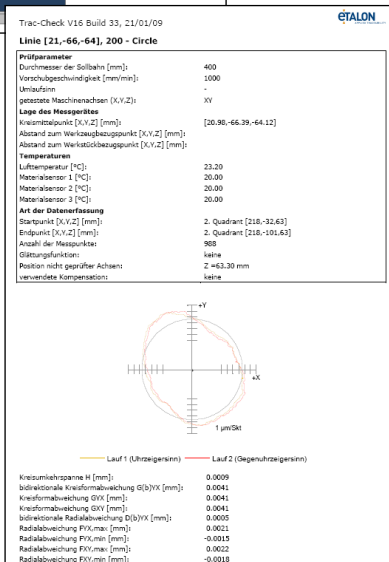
Trac-Check V16 Build 33, 21/01/09

ETALON

Linie [21,-66,-64], 200 - Circle

| Prüfparameter | |
|---|---|
| Durchmesser der Sollbahn [mm]: | 400 |
| Vorschubgeschwindigkeit [mm/min]: | 1000 |
| Umlaufsinn | - |
| getestete Maschinenachsen [X,Y,Z]: | XY |
| **Lage des Messgerätes** | |
| Kreismittelpunkt [X,Y,Z] [mm]: | [20.98,-66.39,-64.12] |
| Abstand zum Werkzeugbezugspunkt [X,Y,Z] [mm]: | |
| Abstand zum Werkstückbezugspunkt [X,Y,Z] [mm]: | |
| **Temperaturen** | |
| Lufttemperatur [°C]: | 23.20 |
| Materialsensor 1 [°C]: | 20.00 |
| Materialsensor 2 [°C]: | 20.00 |
| Materialsensor 3 [°C]: | 20.00 |
| **Art der Datenerfassung** | |
| Startpunkt [X,Y,Z] [mm]: | 2. Quadrant [218,-32,63] |
| Endpunkt [X,Y,Z] [mm]: | 2. Quadrant [218,-101,63] |
| Anzahl der Messpunkte: | 988 |
| Glättungsfunktion: | keine |
| Position nicht geprüfter Achsen: | Z =63.30 mm |
| verwendete Kompensation: | keine |

+Y

+X

1 µm/Skt

Lauf 1 (Uhrzeigersinn) Lauf 2 (Gegenuhrzeigersinn)

| | |
|---|---|
| Kreisumkehrspanne H [mm]: | 0.0009 |
| bidirektionale Kreisformabweichung G(b)YX [mm]: | 0.0041 |
| Kreisformabweichung GYX [mm]: | 0.0041 |
| Kreisformabweichung GXY [mm]: | 0.0041 |
| bidirektionale Radialabweichung D(b)YX [mm]: | 0.0005 |
| Radialabweichung FYX,max [mm]: | 0.0021 |
| Radialabweichung FYX,min [mm]: | -0.0015 |
| Radialabweichung FXY,max [mm]: | 0.0022 |
| Radialabweichung FXY,min [mm]: | -0.0018 |